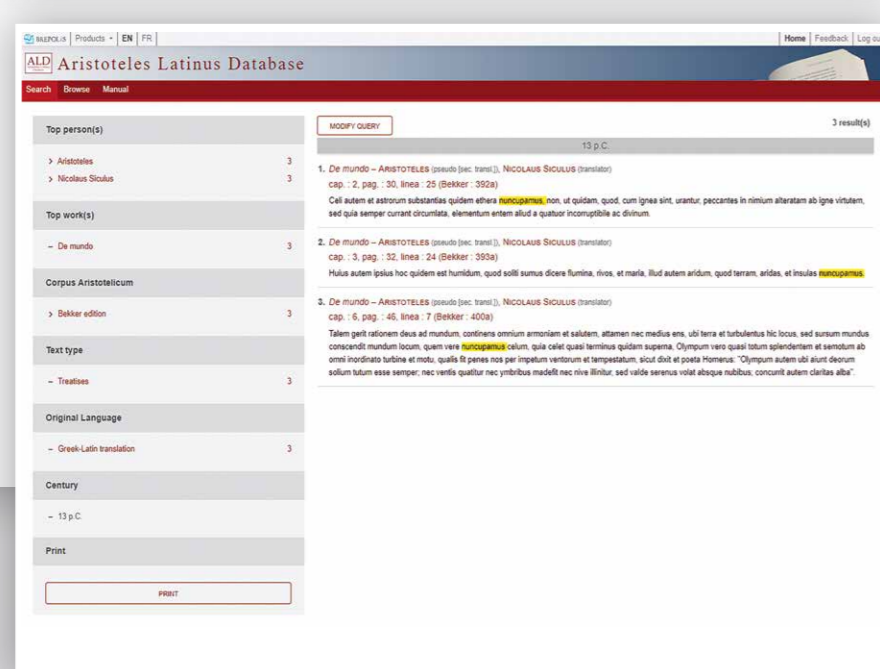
BREPOLIS | Products ▾ | EN | FR

Home | Feedback | Log ou

ALD Aristoteles Latinus Database

Search Browse Manual

Top person(s)

› Aristoteles 3

› Nicolaus Siculus 3

Top work(s)

– De mundo 3

Corpus Aristotelicum

› Bekker edition 3

Text type

– Treatises 3

Original Language

– Greek-Latin translation 3

Century

– 13 p.C.

Print

PRINT

MODIFY QUERY

3 result(s)

13 p.C.

1. *De mundo* – ARISTOTELES (pseudo [sec. transl.]), NICOLAUS SICULUS (translator)
cap. : 2, pag. : 30, linea : 25 (Bekker : 392a)
Celi autem et astrorum substantias quidem ethera nuncupamus, non, ut quidam, quod, cum ignea sint, urantur, peccantes in nimium alteratam ab igne virtutem, sed quia semper currant circumlata, elementum entem aliud a quatuor incorruptibile ac divinum.

2. *De mundo* – ARISTOTELES (pseudo [sec. transl.]), NICOLAUS SICULUS (translator)
cap. : 3, pag. : 32, linea : 24 (Bekker : 393a)
Huius autem ipsius hoc quidem est humidum, quod soliti sumus dicere flumina, rivos, et maria, illud autem aridum, quod terram, aridas, et insulas nuncupamus.

3. *De mundo* – ARISTOTELES (pseudo [sec. transl.]), NICOLAUS SICULUS (translator)
cap. : 6, pag. : 46, linea : 7 (Bekker : 400a)
Talem gerit rationem deus ad mundum, continens omnium armoniam et salutem, attamen nec medius ens, ubi terra et turbulentus hic locus, sed sursum mundus conscendit mundum locum, quem vere nuncupamus celum, quia celet quasi terminus quidam superna, Olympum vero quasi totum splendentem et semotum ab omni inordinato turbine et motu, qualis fit penes nos per impetum ventorum et tempestatum, sicut dixit et poeta Homerus: "Olympum autem ubi aiunt deorum solium tutum esse semper; nec ventis quatitur nec ymbribus madefit nec nive illinitur, sed valde serenus volat absque nubibus; concurrit autem claritas alba".